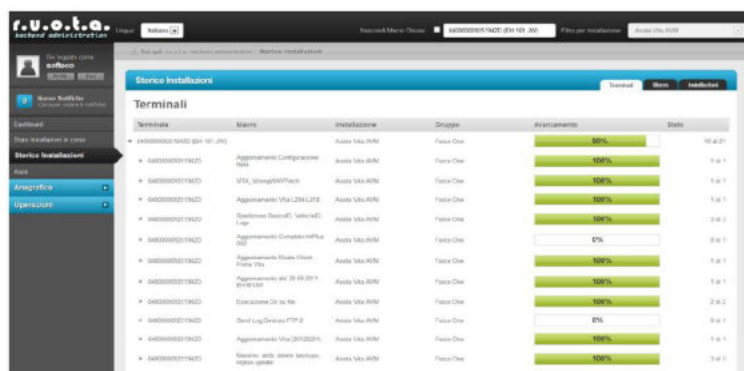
r.u.o.t.a. backend administration

Lingua Italiano

Nascondi Macro Chiuse

0400000002519420 (DH 101 JW)

Filtro per installazione

Aosta Vita AVM

Sei loggato come softeco

Profilo Esci

Nuove Notifiche

Dashboard

Stato installazioni in corso

Storico Installazioni

Alert

Anagrafica

Operazioni

Storico Installazioni

Terminali

Macro

Installazioni

Terminali

| Terminale | Macro | Installazione | Gruppo | Avanzamento | Stato |
|---|---|---|---|---|---|
| 0400000002519420 (DH 101 JW) | | Aosta Vita AVM | Flotta Ore | 50% | 10 di 21 |
| 0400000002519420 | Aggiornamento Configurazione Nett | Aosta Vita AVM | Flotta Ore | 100% | 1 di 1 |
| 0400000002519420 | VFR_WrongWAVPatch | Aosta Vita AVM | Flotta Ore | 100% | 1 di 1 |
| 0400000002519420 | Aggiornamento Vita L294 L318 | Aosta Vita AVM | Flotta Ore | 100% | 1 di 1 |
| 0400000002519420 | Spedizione Record, VehicleID Logs | Aosta Vita AVM | Flotta Ore | 100% | 3 di 3 |
| 0400000002519420 | Aggiornamento Completo InPlus INO | Aosta Vita AVM | Flotta Ore | 0% | 0 di 1 |
| 0400000002519420 | Aggiornamento Ruota Orario Flotta Vita | Aosta Vita AVM | Flotta Ore | 100% | 1 di 1 |
| 0400000002519420 | Aggiornamento del 30 09 2011 BVM UM | Aosta Vita AVM | Flotta Ore | 100% | 1 di 1 |
| 0400000002519420 | Esecuzione Cfr da file | Aosta Vita AVM | Flotta Ore | 100% | 2 di 2 |
| 0400000002519420 | Send Log Devices FTP 2 | Aosta Vita AVM | Flotta Ore | 0% | 0 di 1 |
| 0400000002519420 | Aggiornamento Vita (20120201) | Aosta Vita AVM | Flotta Ore | 100% | 1 di 1 |
| 0400000002519420 | Manutenzione, archivi, backup, replica update | Aosta Vita AVM | Flotta Ore | 100% | 3 di 3 |